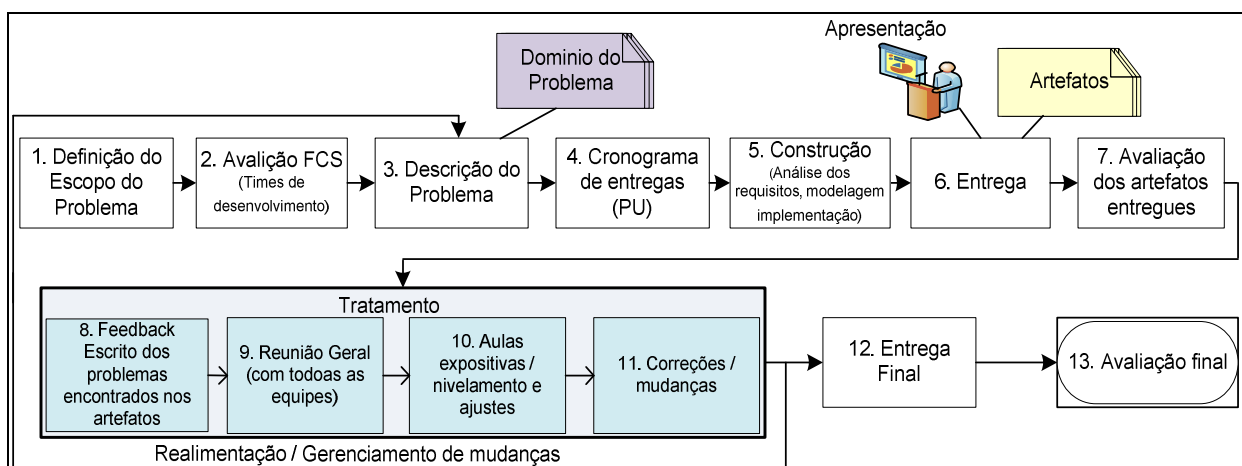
Apresentação

Dominio do Problema

Artefatos

1. Definição do Escopo do Problema

2. Avalição FCS (Times de desenvolvimento)

3. Descrição do Problema

4. Cronograma de entregas (PU)

5. Construção (Análise dos requisitos, modelagem implementação)

6. Entrega

7. Avaliação dos artefatos entregues

Tratamento

8. Feedback Escrito dos problemas encontrados nos artefatos

9. Reunião Geral (com todoas as equipes)

10. Aulas expositivas / nivelamento e ajustes

11. Correções / mudanças

12. Entrega Final

13. Avaliação final

Realimentação / Gerenciamento de mudanças